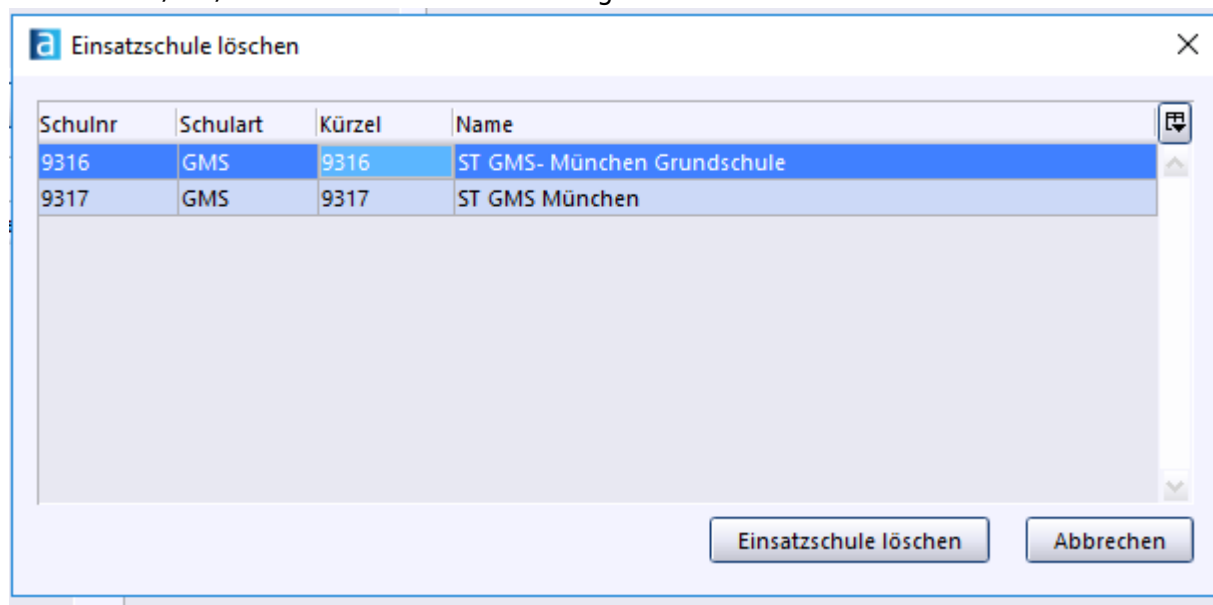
a Einsatzschule löschen

| Schulnr | Schulart | Kürzel | Name |
|---|---|---|---|
| 9316 | GMS | 9316 | ST GMS- München Grundschule |
| 9317 | GMS | 9317 | ST GMS München |

Einsatzschule löschen

Abbrechen